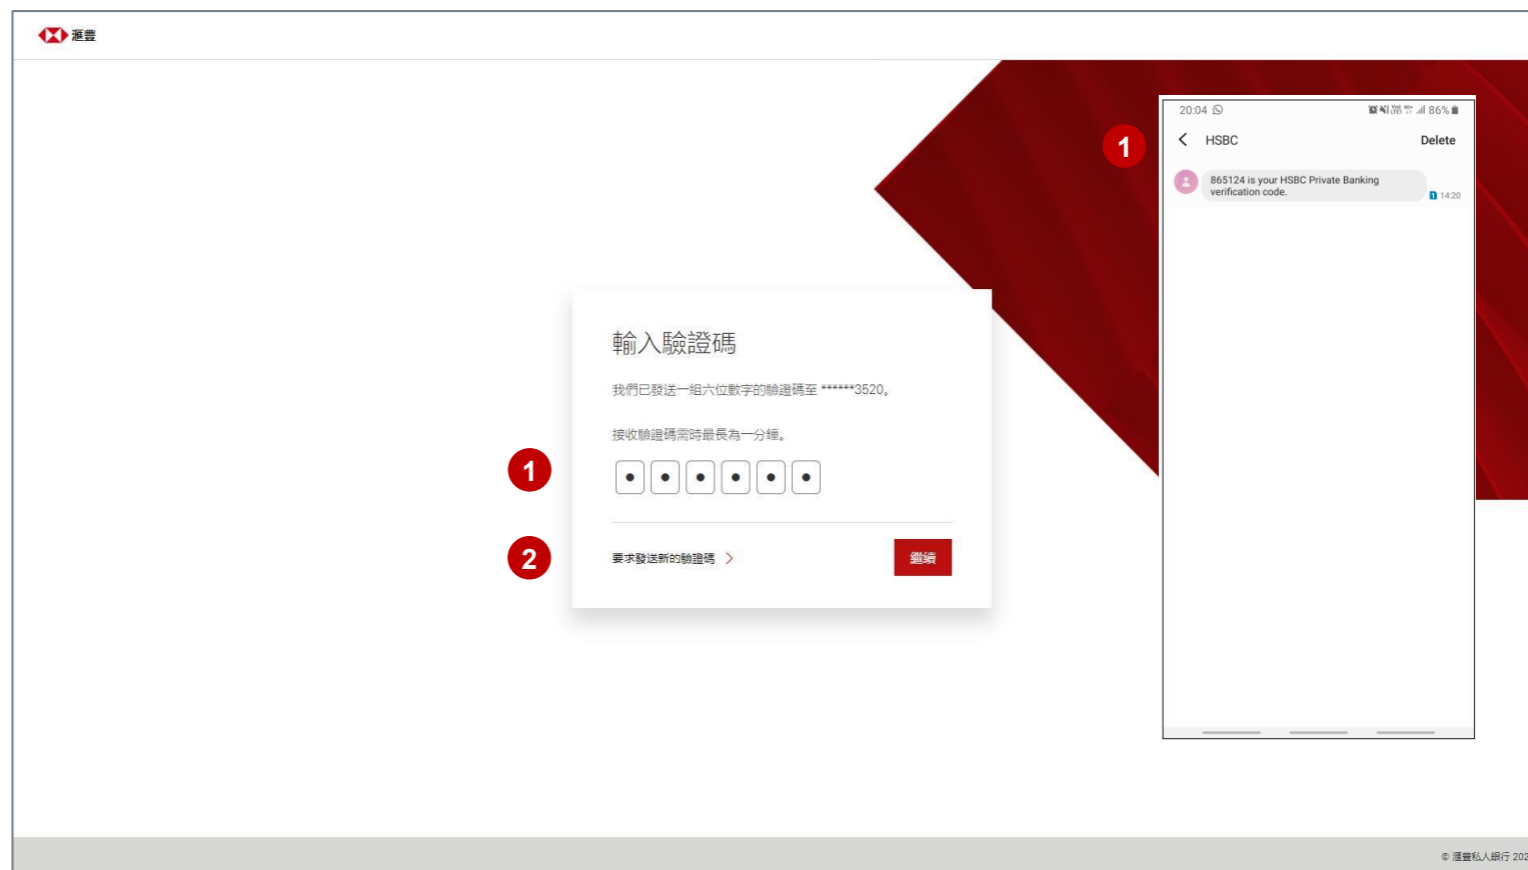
滙豐

20:04

86%

1

HSBC

Delete

865124 is your HSBC Private Banking verification code.

14:20

輸入驗證碼

我們已發送一組六位數字的驗證碼至 ******3520。

接收驗證碼需時最長為一分鐘。

1

• • • • • •

2

要求發送新的驗證碼 >

繼續

© 滙豐私人銀行 202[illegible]